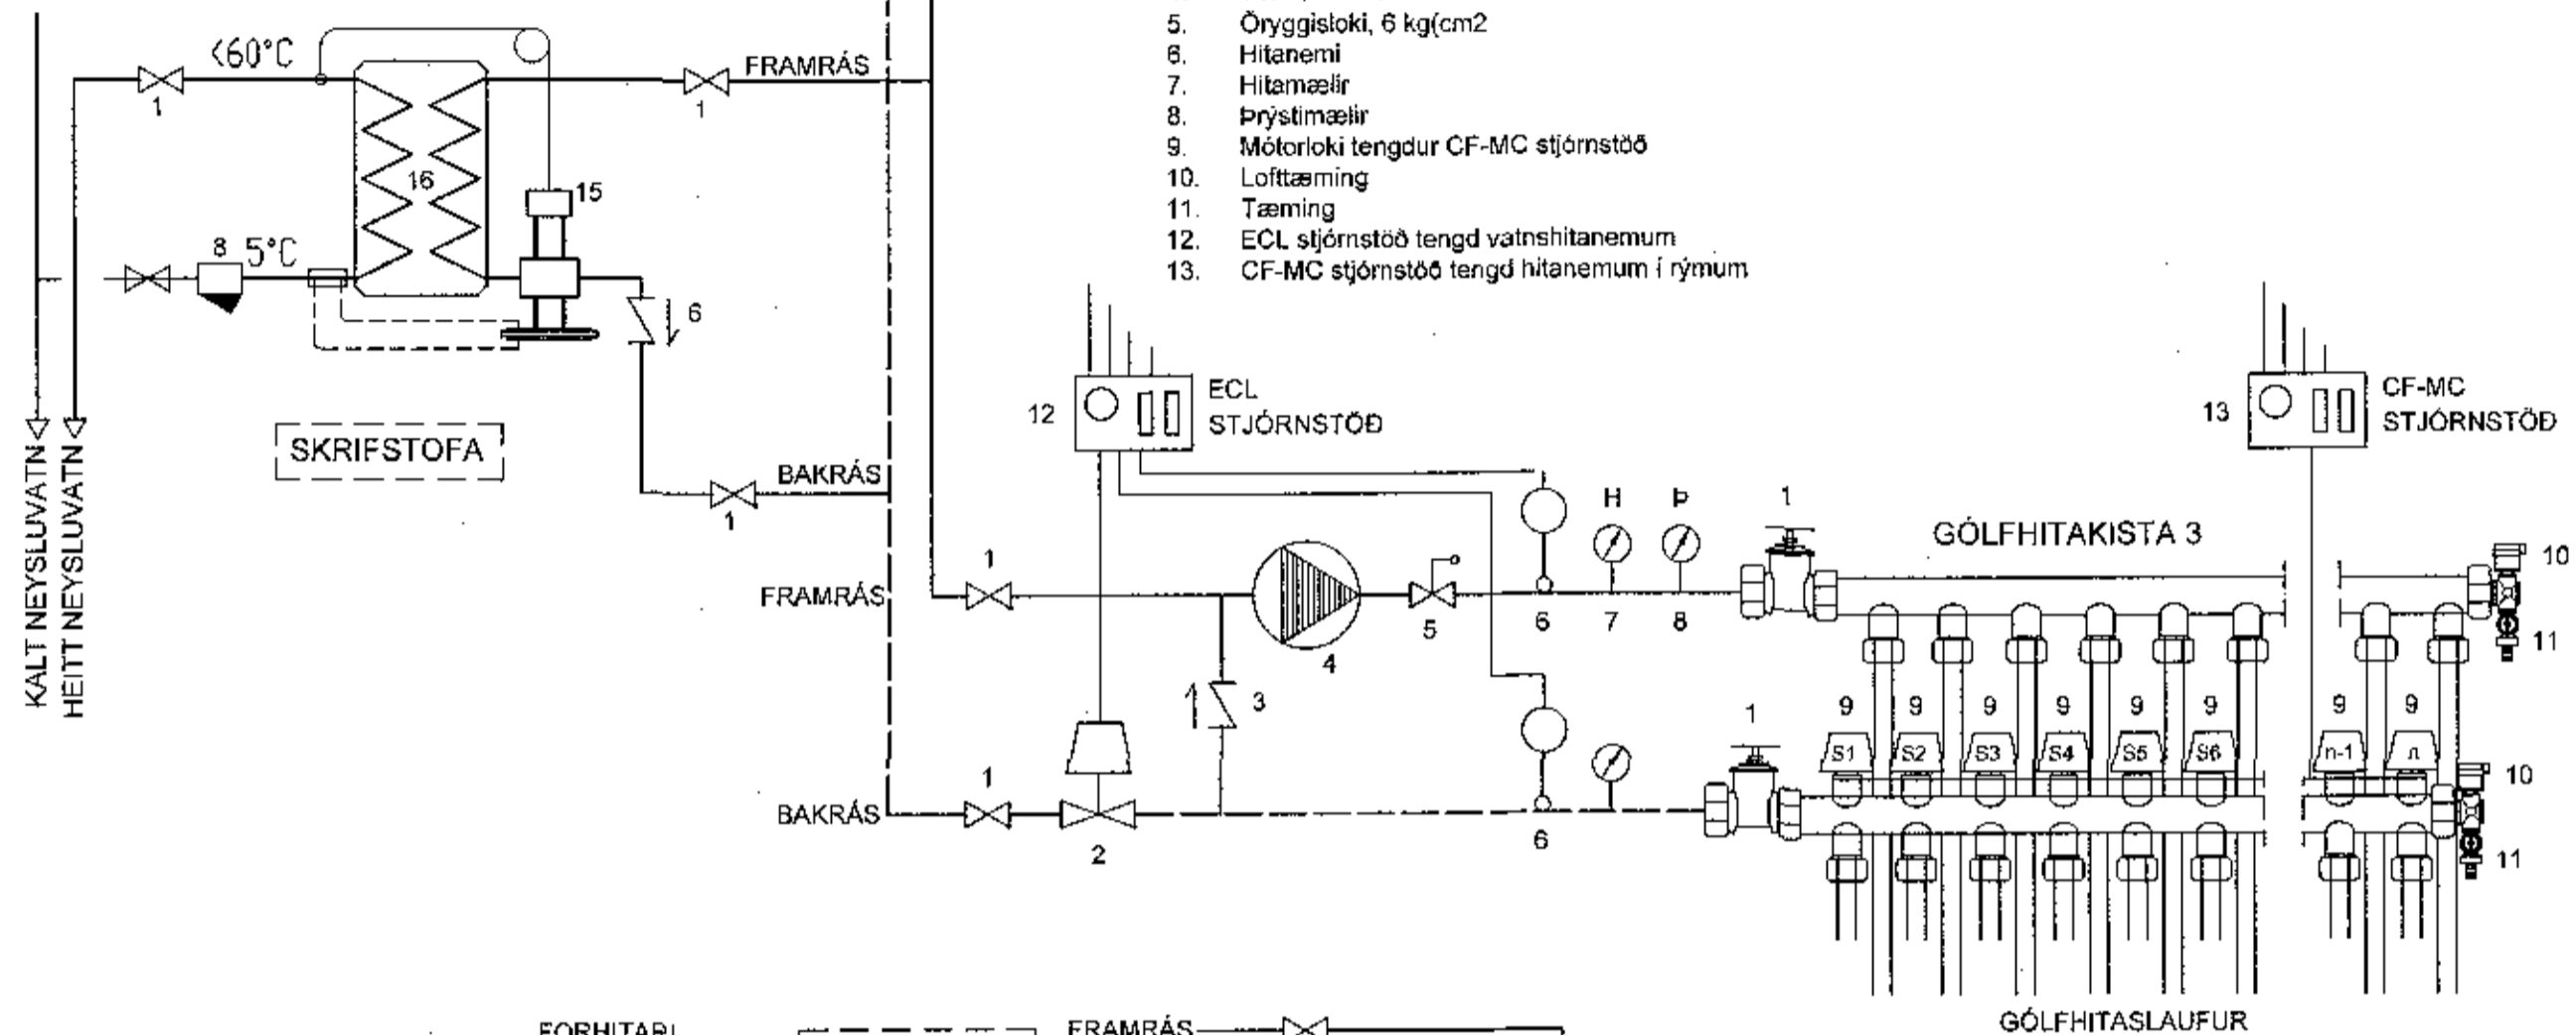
5. Öryggisloki, 6 kg(cm2
6. Hitanemi
7. Hitamælir
8. Þrýstimælir
9. Mótorloki tengdur CF-MC stjórnstöð
10. Lofttæming
11. Tæming
12. ECL stjórnstöð tengd vatnshitanemum
13. CF-MC stjórnstöð tengd hitanemum í rýmum

<60°C
1
FRAMRÁS
1
16
15
8 5°C
6
KALT NEYSLUVATN
HEITT NEYSLUVATN
SKRIFSTOFA
BAKRÁS
1
12
ECL STJÓRNSTÖÐ
13
CF-MC STJÓRNSTÖÐ
H
Þ
1
GÓLFHITAKISTA 3
10
1
FRAMRÁS
4
5
6
7
8
11
3
1
9 9 9 9 9 9 9 9
S1 S2 S3 S4 S5 S6 n-1 n
1
10
BAKRÁS
2
6
11
FORHITARI
FRAMRÁS
GÓLFHITASLAUFUR